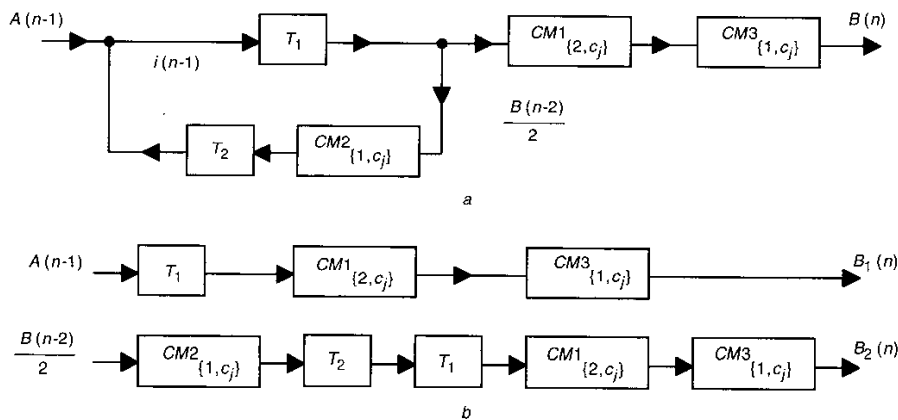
$A(n\text{-}1)$

$T_1$

$CM1_{\{2,c_j\}}$

$CM3_{\{1,c_j\}}$

$B(n)$

$i(n\text{-}1)$

$\frac{B(n\text{-}2)}{2}$

$T_2$

$CM2_{\{1,c_j\}}$

a

$A(n\text{-}1)$

$T_1$

$CM1_{\{2,c_j\}}$

$CM3_{\{1,c_j\}}$

$B_1(n)$

$\frac{B(n\text{-}2)}{2}$

$CM2_{\{1,c_j\}}$

$T_2$

$T_1$

$CM1_{\{2,c_j\}}$

$CM3_{\{1,c_j\}}$

$B_2(n)$

b